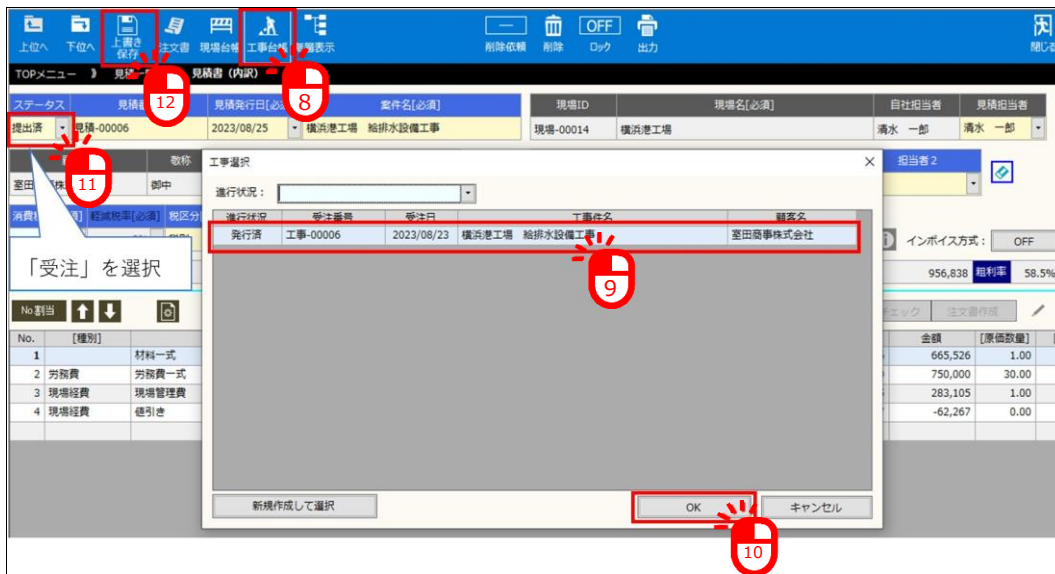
上位へ 下位へ 上書き保存 注文書 現場台帳 工事台帳 階層表示 削除依頼 削除 OFF ロック 出力 閉じる

TOPメニュー 》 見積 》 見積書（内訳）

12 8

| ステータス | 見積番号 | 見積発行日[必須] | 案件名[必須] | 現場ID | 現場名[必須] | 自社担当者 | 見積担当者 |
|---|---|---|---|---|---|---|---|
| 提出済 | 見積-00006 | 2023/08/25 | 横浜港工場 給排水設備工事 | 現場-00014 | 横浜港工場 | 清水 一郎 | 清水 一郎 |

敬称 担当者2
室田 御中

11

消費税 軽減税率[必須] 税区分

「受注」を選択

インボイス方式： OFF
956,838 粗利率 58.5%

No割当

チェック 注文書作成

| No. | [種別] | | 金額 | [原価数量] |
|---|---|---|---|---|
| 1 | | 材料一式 | 665,526 | 1.00 |
| 2 | 労務費 | 労務費一式 | 750,000 | 30.00 |
| 3 | 現場経費 | 現場管理費 | 283,105 | 1.00 |
| 4 | 現場経費 | 値引き | -62,267 | 0.00 |

工事選択
進行状況：

| 進行状況 | 受注番号 | 受注日 | 工事件名 | 顧客名 |
|---|---|---|---|---|
| 発行済 | 工事-00006 | 2023/08/23 | 横浜港工場 給排水設備工事 | 室田商事株式会社 |

9

新規作成して選択 OK キャンセル

10